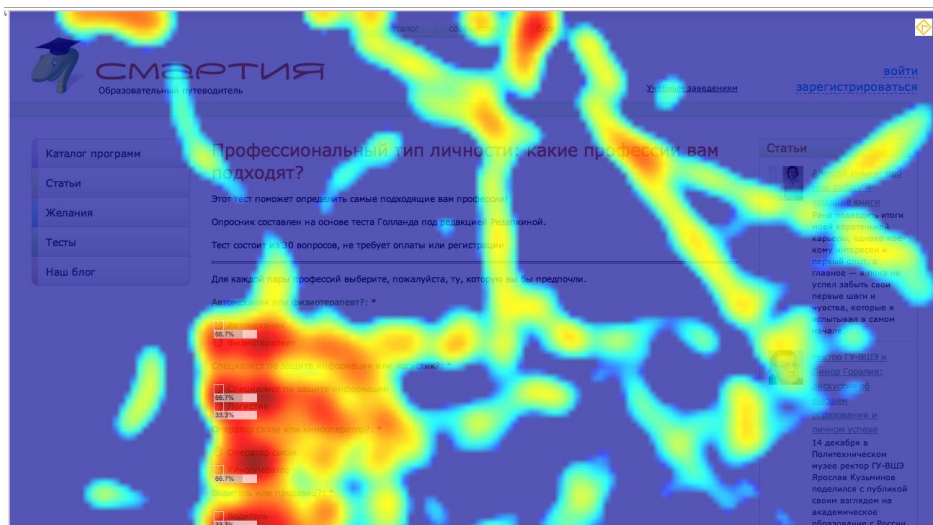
талог со

СМАРТИЯ
Образовательный путеводитель

Учебным заведениям

войти
зарегистрироваться

Каталог программ
Статьи
Желания
Тесты
Наш блог

Профессиональный тип личности: какие профессии вам подходят?

Этот тест поможет определить самые подходящие вам профессии!

Опросник составлен на основе теста Голланда под редакцией Резапкиной.

Тест состоит из 30 вопросов, не требует оплаты или регистрации

Для каждой пары профессий выберите, пожалуйста, ту, которую вы бы предпочли.

Автомеханик или физиотерапевт?: *

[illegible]
66.7%
Физиотерапевт

Специалист по защите информации или логистик?: *

Специалист по защите информации
66.7%
Логистик
33.3%

Оператор связи или кинооператор?: *

Оператор связи
Кинооператор
66.7%

Водитель или продавец?: *

Водитель
33.3%

Статьи

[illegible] книги
Рано подводить итоги моей короткой карьеры, однако кое-кому интересен и первый опыт, и главное — я пока не успел забыть свои первые шаги и чувства, которые я испытывал в самом начале.

Ректор ГУ-ВШЭ и Леонор Горалик: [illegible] об образовании и личном успехе
14 декабря в Политехническом музее ректор ГУ-ВШЭ Ярослав Кузьминов поделился с публикой своим взглядом на академическое образование с России